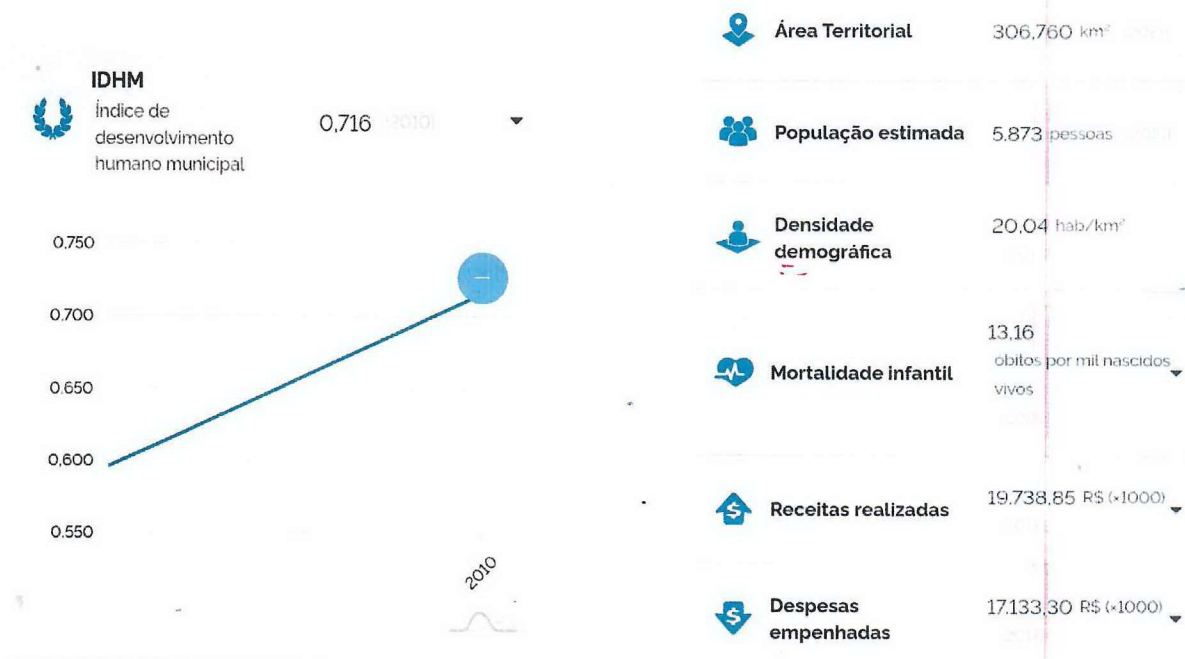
IDHM
Índice de desenvolvimento humano municipal
0,716 [2010]

0.750
0.700
0.650
0.600
0.550
2010

Área Territorial 306,760 km² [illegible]

População estimada 5.873 pessoas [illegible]

Densidade demográfica 20,04 hab/km²

Mortalidade infantil 13,16 obitos por mil nascidos vivos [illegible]

Receitas realizadas 19.738,85 R$ (×1000) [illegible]

Despesas empenhadas 17.133,30 R$ (×1000) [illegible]